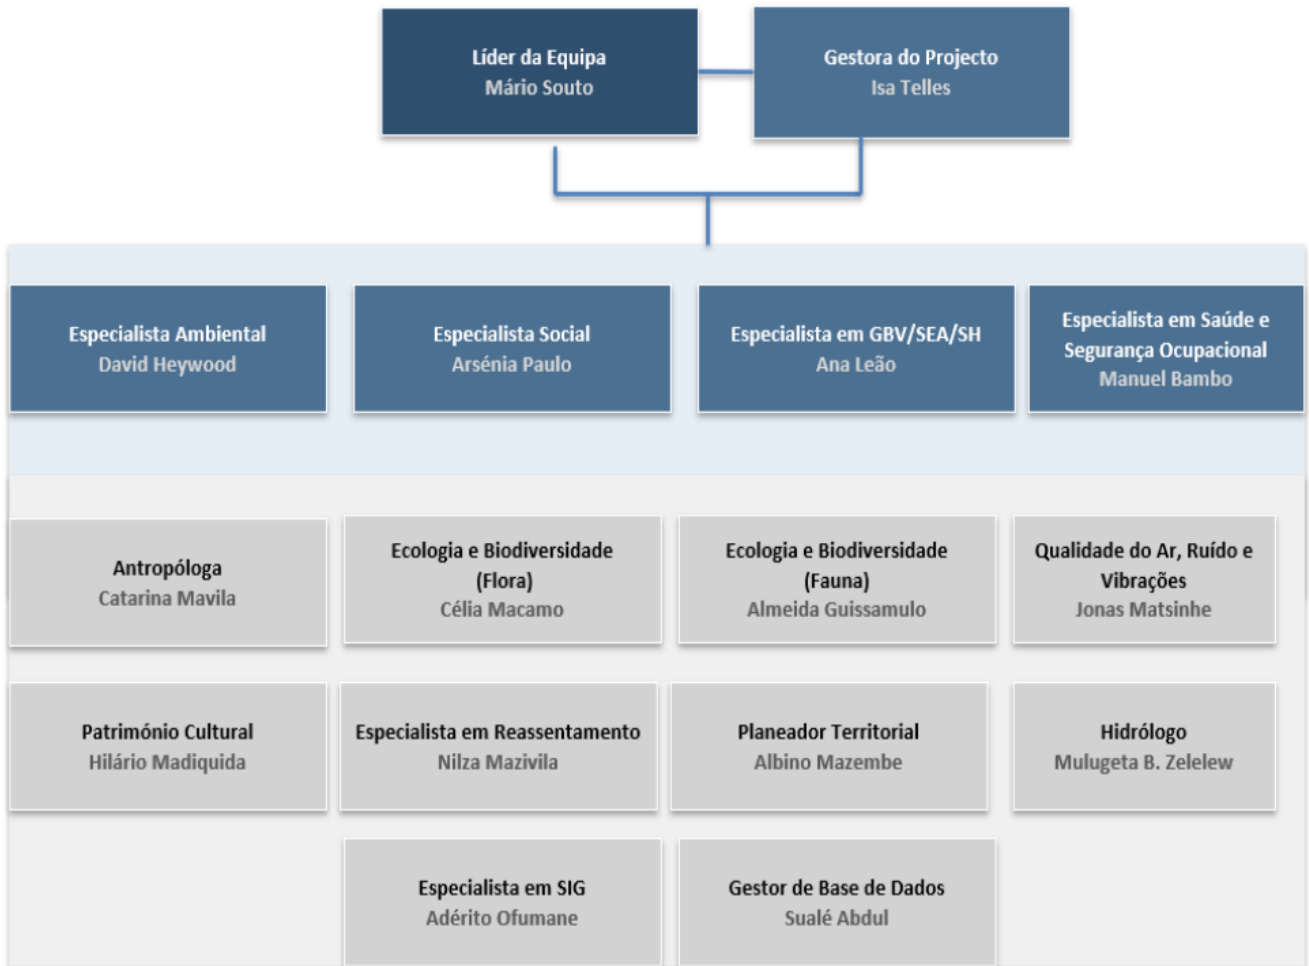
Líder da Equipa
Mário Souto

Gestora do Projecto
Isa Telles

Especialista Ambiental
David Heywood

Especialista Social
Arsénia Paulo

Especialista em GBV/SEA/SH
Ana Leão

Especialista em Saúde e Segurança Ocupacional
Manuel Bambo

Antropóloga
Catarina Mavila

Ecologia e Biodiversidade (Flora)
Célia Macamo

Ecologia e Biodiversidade (Fauna)
Almeida Guissamulo

Qualidade do Ar, Ruído e Vibrações
Jonas Matsinhe

Património Cultural
Hilário Madiquida

Especialista em Reassentamento
Nilza Mazivila

Planeador Territorial
Albino Mazembe

Hidrólogo
Mulugeta B. Zelelew

Especialista em SIG
Adérito Ofumane

Gestor de Base de Dados
Sualé Abdul